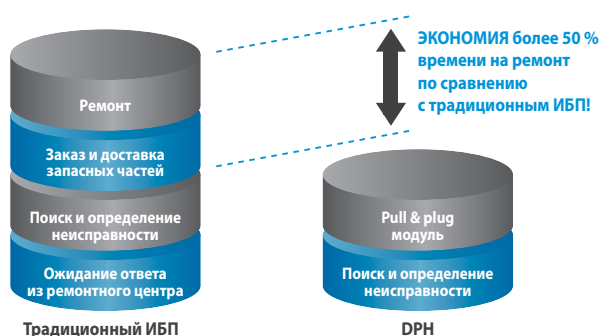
ЭКОНОМИЯ более 50 % времени на ремонт по сравнению с традиционным ИБП!

Ремонт

Заказ и доставка запасных частей

Поиск и определение неисправности

Ожидание ответа из ремонтного центра

Традиционный ИБП

Pull & plug модуль

Поиск и определение неисправности

DPH